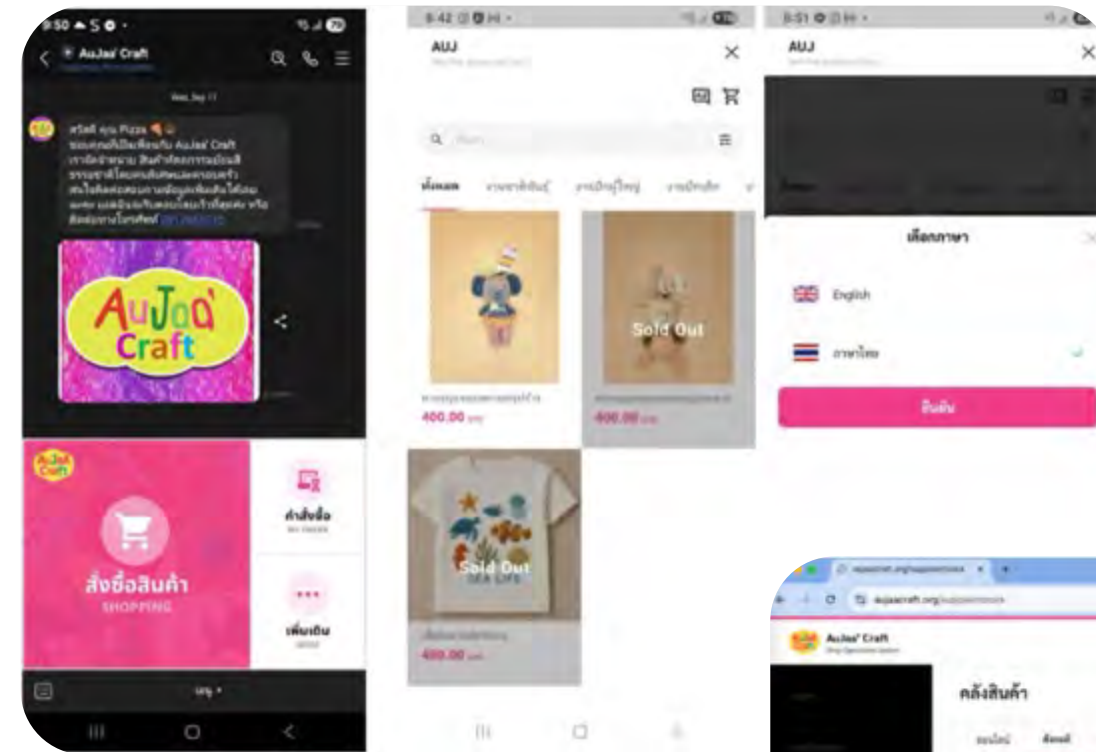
AuJaa' Craft

AuJaa' Craft

สั่งซื้อสินค้า
SHOPPING

คำสั่งซื้อ

เพิ่มเติม

AUJ

400.00

Sold Out

400.00

Sold Out
SEA LIFE

400.00

AUJ

เลือกภาษา

English

ภาษาไทย

ยืนยัน

aujaacraft.org

AuJaa' Craft

คลังสินค้า